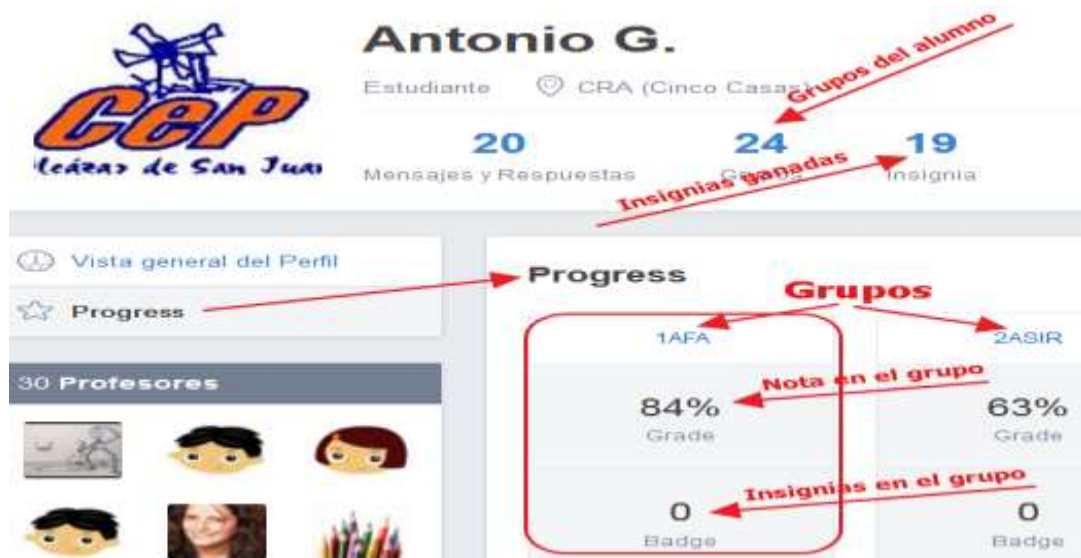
CeP
Alcázar de San Juan

Antonio G.

Estudiante CRA (Cinco Casas)

Grupos del alumno

20
Mensajes y Respuestas

24
Grupos

19
Insignia

Insignias ganadas

Vista general del Perfil

Progress

Progress

Grupos

1AFA

2ASIR

30 Profesores

Nota en el grupo

84%
Grade

63%
Grade

Insignias en el grupo

0
Badge

0
Badge